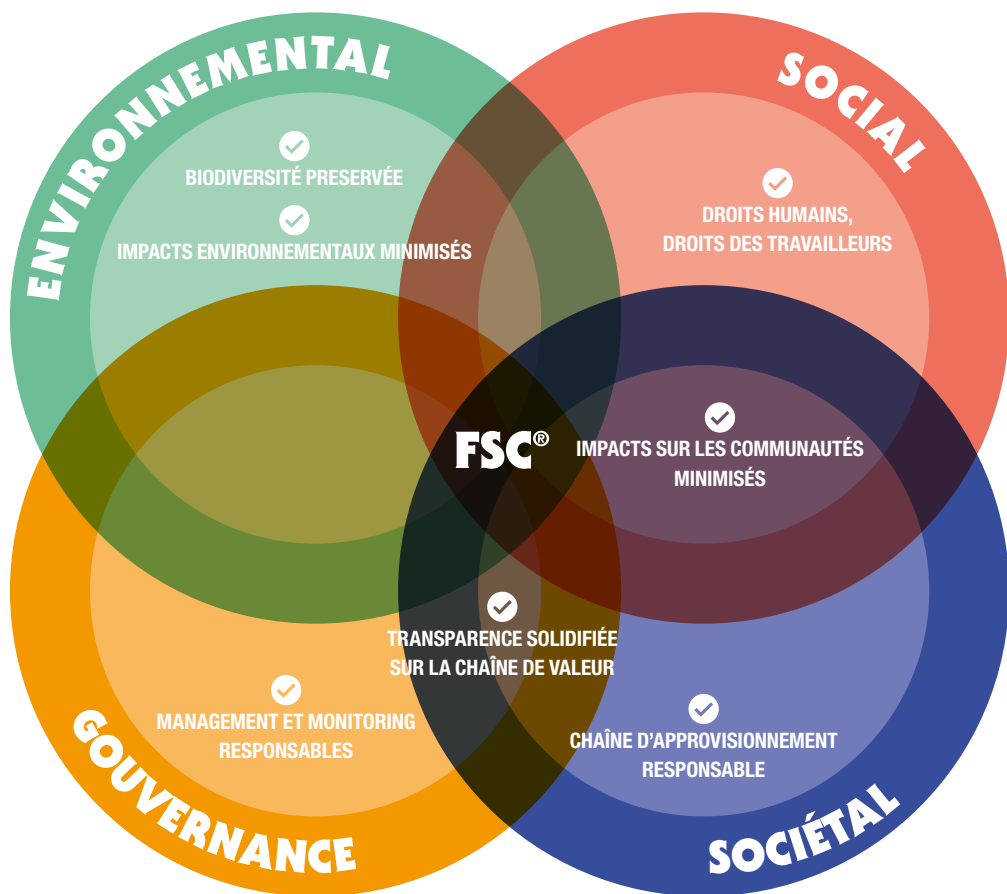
ENVIRONNEMENTAL

BIODIVERSITÉ PRESERVÉE

IMPACTS ENVIRONNEMENTAUX MINIMISÉS

SOCIAL

DROITS HUMAINS, DROITS DES TRAVAILLEURS

FSC®

IMPACTS SUR LES COMMUNAUTÉS MINIMISÉS

TRANSPARENCE SOLIDIFIÉE SUR LA CHAÎNE DE VALEUR

MANAGEMENT ET MONITORING RESPONSABLES

CHAÎNE D'APPROVISIONNEMENT RESPONSABLE

GOUVERNANCE

SOCIÉTAL